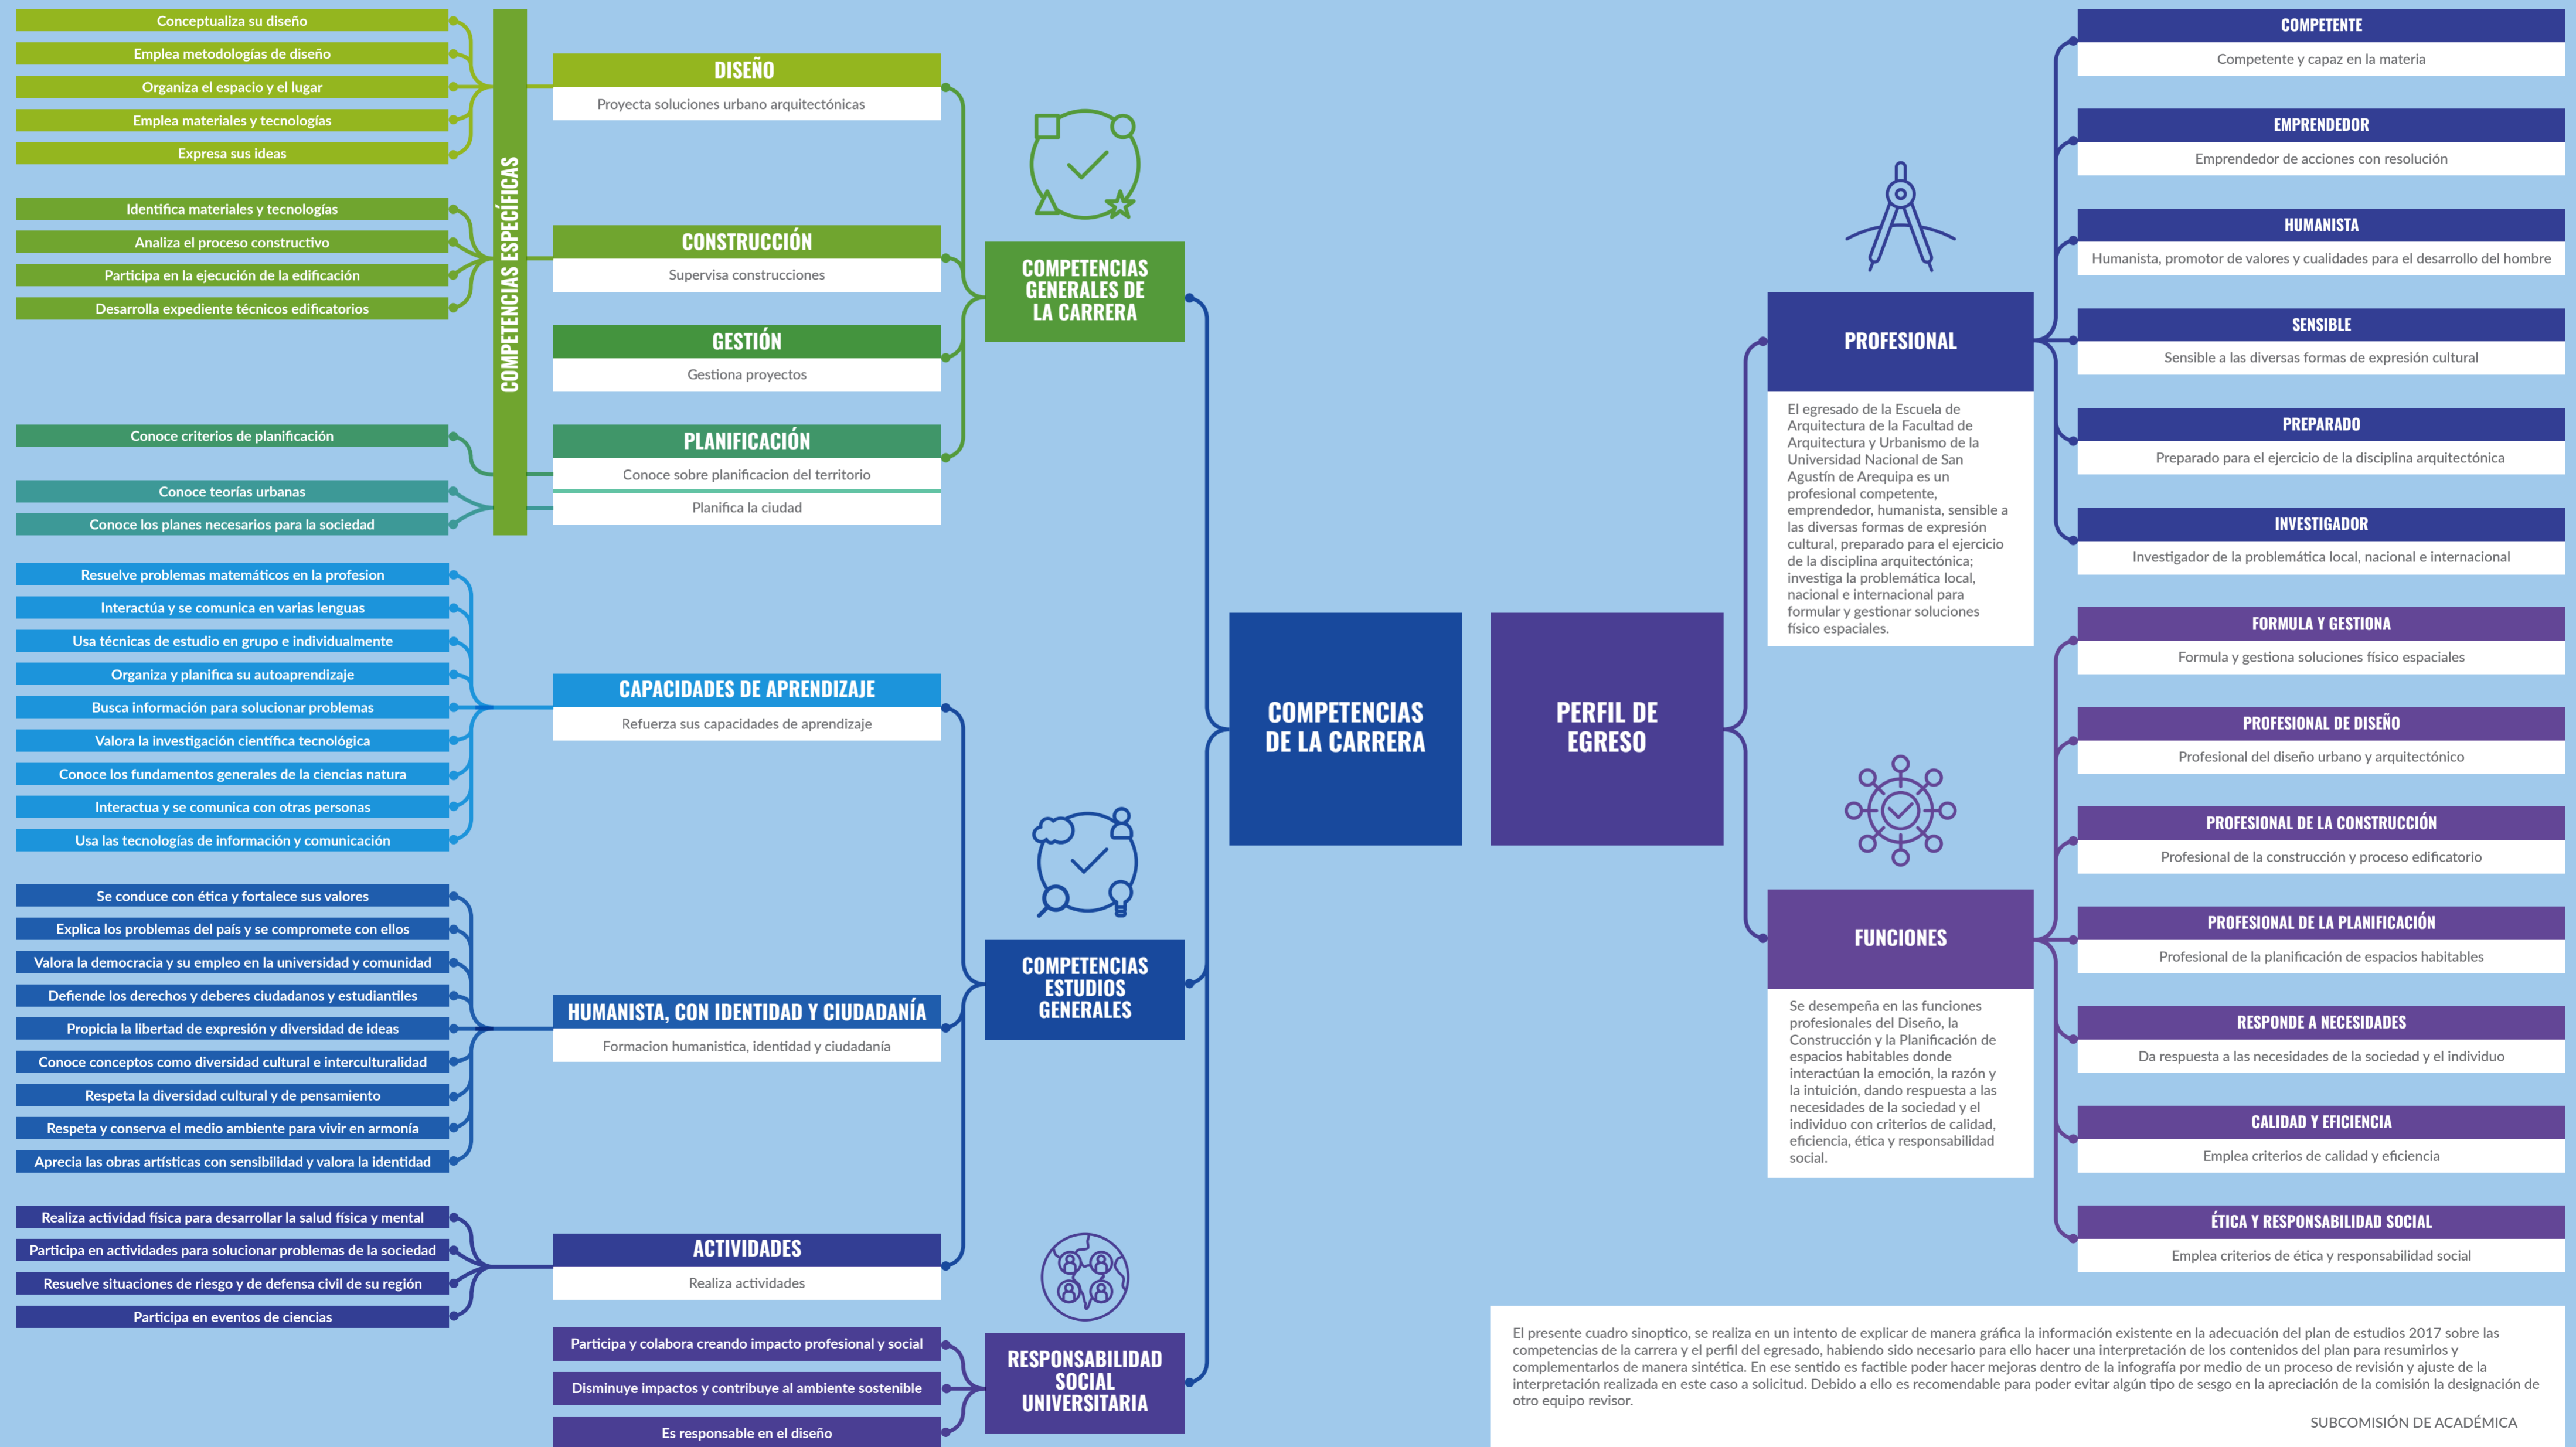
Conceptualiza su diseño
Emplea metodologías de diseño
Organiza el espacio y el lugar
Emplea materiales y tecnologías
Expresa sus ideas

Identifica materiales y tecnologías
Analiza el proceso constructivo
Participa en la ejecución de la edificación
Desarrolla expediente técnicos edificatorios

Conoce criterios de planificación
Conoce teorías urbanas
Conoce los planes necesarios para la sociedad

COMPETENCIAS ESPECÍFICAS

DISEÑO
Proyecta soluciones urbano arquitectónicas

CONSTRUCCIÓN
Supervisa construcciones

GESTIÓN
Gestiona proyectos

PLANIFICACIÓN
Conoce sobre planificacion del territorio
Planifica la ciudad

COMPETENCIAS GENERALES DE LA CARRERA

Resuelve problemas matemáticos en la profesion
Interactúa y se comunica en varias lenguas
Usa técnicas de estudio en grupo e individualmente
Organiza y planifica su autoaprendizaje
Busca información para solucionar problemas
Valora la investigación científica tecnológica
Conoce los fundamentos generales de la ciencias natura
Interactua y se comunica con otras personas
Usa las tecnologías de información y comunicación

CAPACIDADES DE APRENDIZAJE
Refuerza sus capacidades de aprendizaje

Se conduce con ética y fortalece sus valores
Explica los problemas del país y se compromete con ellos
Valora la democracia y su empleo en la universidad y comunidad
Defiende los derechos y deberes ciudadanos y estudiantiles
Propicia la libertad de expresión y diversidad de ideas
Conoce conceptos como diversidad cultural e interculturalidad
Respeta la diversidad cultural y de pensamiento
Respeta y conserva el medio ambiente para vivir en armonía
Aprecia las obras artísticas con sensibilidad y valora la identidad

HUMANISTA, CON IDENTIDAD Y CIUDADANÍA
Formacion humanistica, identidad y ciudadanía

COMPETENCIAS ESTUDIOS GENERALES

Realiza actividad física para desarrollar la salud física y mental
Participa en actividades para solucionar problemas de la sociedad
Resuelve situaciones de riesgo y de defensa civil de su región
Participa en eventos de ciencias

ACTIVIDADES
Realiza actividades

Participa y colabora creando impacto profesional y social
Disminuye impactos y contribuye al ambiente sostenible
Es responsable en el diseño

RESPONSABILIDAD SOCIAL UNIVERSITARIA

COMPETENCIAS DE LA CARRERA

PERFIL DE EGRESO

PROFESIONAL
El egresado de la Escuela de Arquitectura de la Facultad de Arquitectura y Urbanismo de la Universidad Nacional de San Agustín de Arequipa es un profesional competente, emprendedor, humanista, sensible a las diversas formas de expresión cultural, preparado para el ejercicio de la disciplina arquitectónica; investiga la problemática local, nacional e internacional para formular y gestionar soluciones físico espaciales.

FUNCIONES
Se desempeña en las funciones profesionales del Diseño, la Construcción y la Planificación de espacios habitables donde interactúan la emoción, la razón y la intuición, dando respuesta a las necesidades de la sociedad y el individuo con criterios de calidad, eficiencia, ética y responsabilidad social.

COMPETENTE
Competente y capaz en la materia

EMPRENDEDOR
Emprendedor de acciones con resolución

HUMANISTA
Humanista, promotor de valores y cualidades para el desarrollo del hombre

SENSIBLE
Sensible a las diversas formas de expresión cultural

PREPARADO
Preparado para el ejercicio de la disciplina arquitectónica

INVESTIGADOR
Investigador de la problemática local, nacional e internacional

FORMULA Y GESTIONA
Formula y gestiona soluciones físico espaciales

PROFESIONAL DE DISEÑO
Profesional del diseño urbano y arquitectónico

PROFESIONAL DE LA CONSTRUCCIÓN
Profesional de la construcción y proceso edificatorio

PROFESIONAL DE LA PLANIFICACIÓN
Profesional de la planificación de espacios habitables

RESPONDE A NECESIDADES
Da respuesta a las necesidades de la sociedad y el individuo

CALIDAD Y EFICIENCIA
Emplea criterios de calidad y eficiencia

ÉTICA Y RESPONSABILIDAD SOCIAL
Emplea criterios de ética y responsabilidad social

El presente cuadro sinoptico, se realiza en un intento de explicar de manera gráfica la información existente en la adecuación del plan de estudios 2017 sobre las competencias de la carrera y el perfil del egresado, habiendo sido necesario para ello hacer una interpretación de los contenidos del plan para resumirlos y complementarlos de manera sintética. En ese sentido es factible poder hacer mejoras dentro de la infografía por medio de un proceso de revisión y ajuste de la interpretación realizada en este caso a solicitud. Debido a ello es recomendable para poder evitar algún tipo de sesgo en la apreciación de la comisión la designación de otro equipo revisor.

SUBCOMISIÓN DE ACADÉMICA